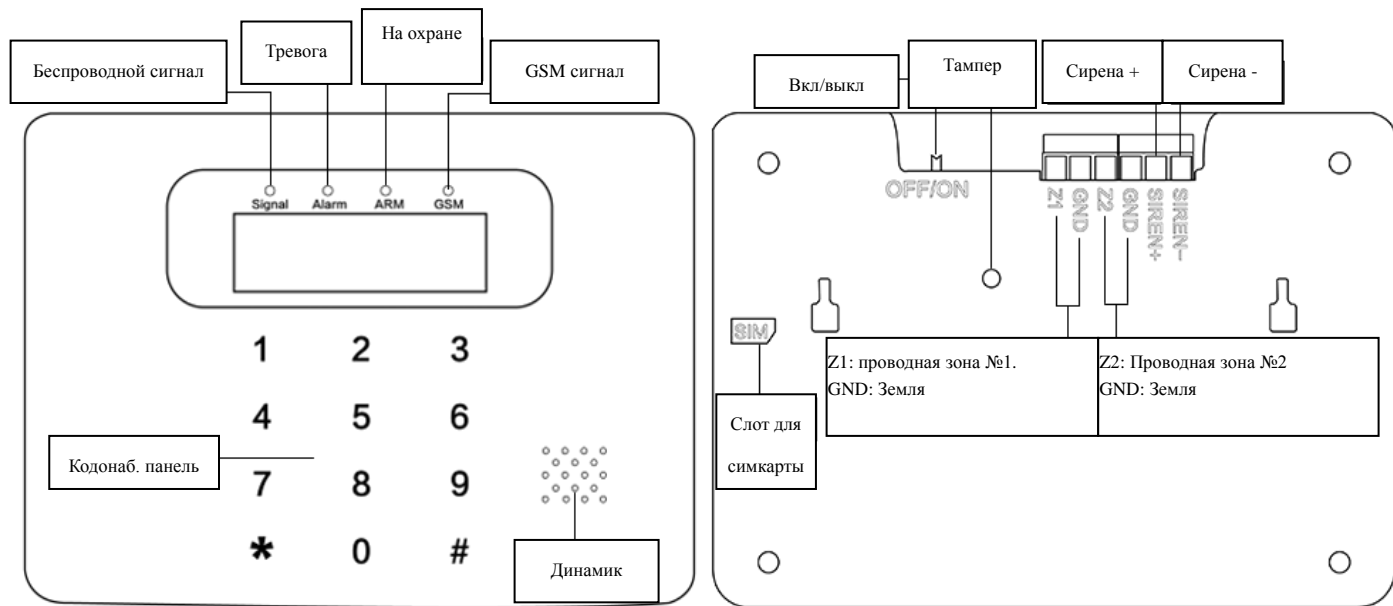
Беспроводной сигнал

Тревога

На охране

GSM сигнал

Signal Alarm ARM GSM

1 2 3

4 5 6

7 8 9

* 0 #

Кодонаб. панель

Динамик

Вкл/выкл

Тампер

Сирена +

Сирена -

OFF/ON

Z1 GND Z2 GND SIREN+ SIREN−

SIM

Z1: проводная зона №1.
GND: Земля

Z2: Проводная зона №2
GND: Земля

Слот для симкарты